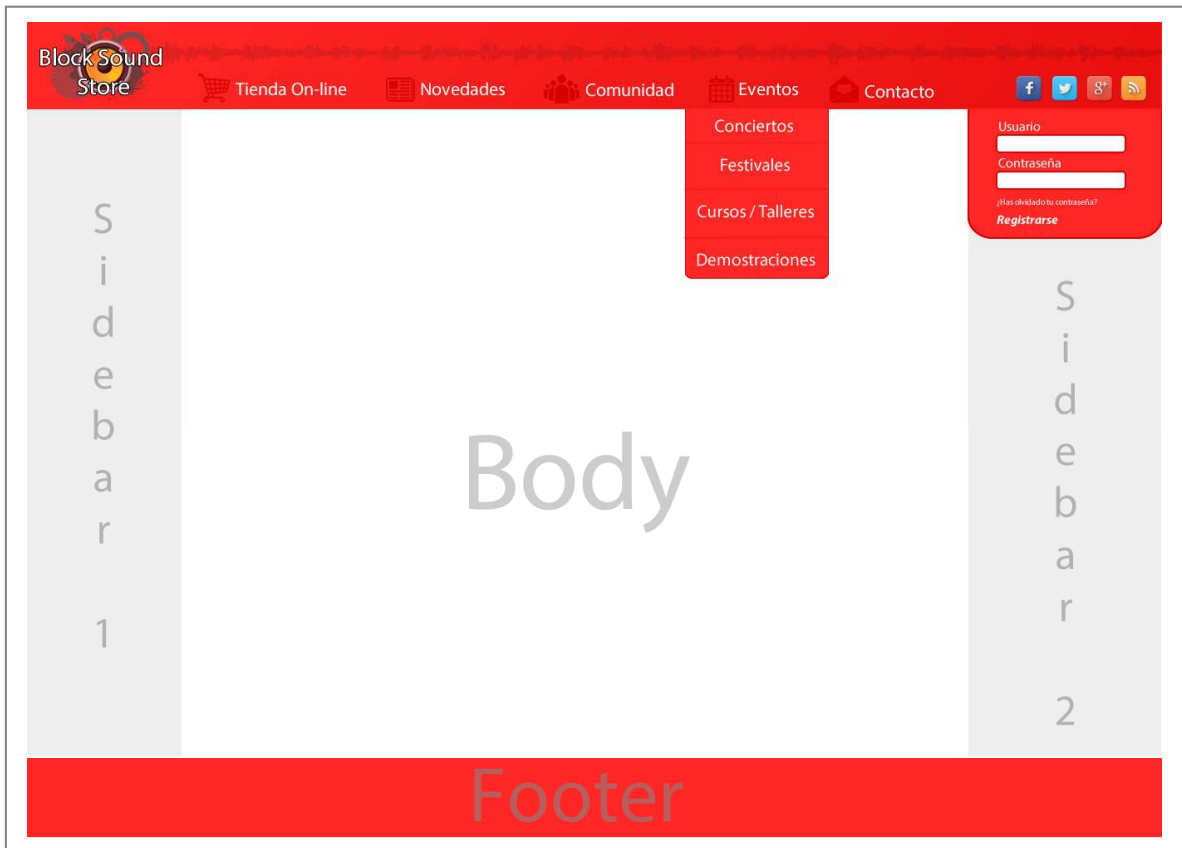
Block Sound Store

Tienda On-line Novedades Comunidad Eventos Contacto

f g+

Conciertos
Festivales
Cursos / Talleres
Demostraciones

Usuario
Contraseña
¿Has olvidado tu contraseña?
Registrarse

S
i
d
e
b
a
r

1

Body

S
i
d
e
b
a
r

2

Footer